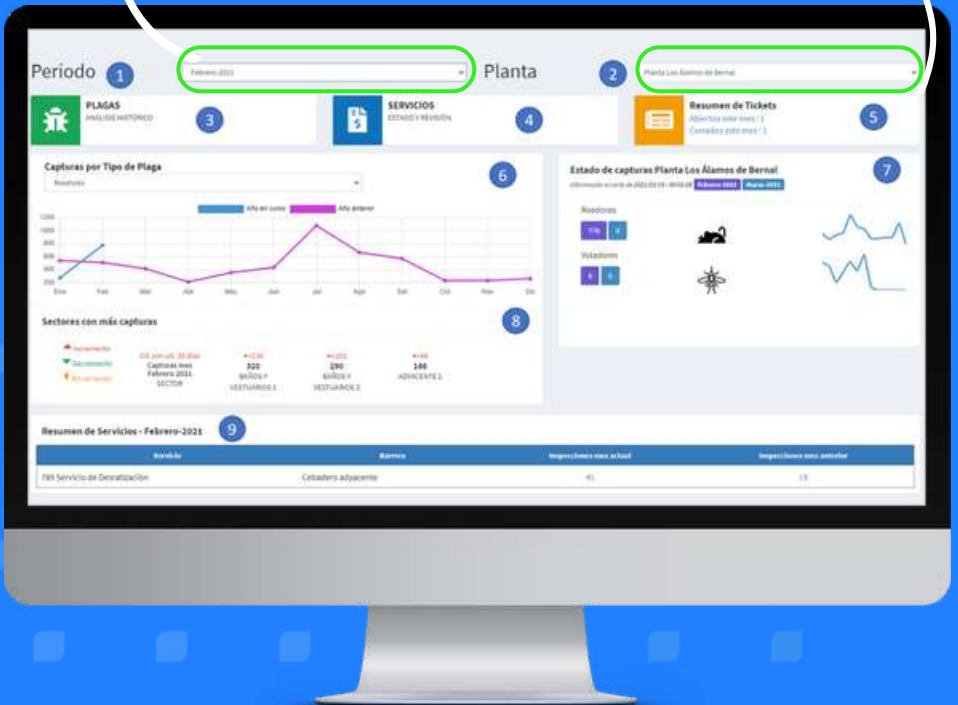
Periodo 1 Febrero-2021 Planta 2 Planta Los Álamos de Bernal

PLAGAS
ANÁLISIS HISTÓRICO 3

SERVICIOS
ESTADO Y REVISIÓN 4

Resumen de Tickets
Abiertos este mes : 1
Cerrados este mes : 1 5

Capturas por Tipo de Plaga 6
Roedores

Año en curso Año anterior

1200
1000
800
600
400
200

Ene Feb Mar Abr May Jun Jul Ago Sep Oct Nov Dic

Estado de capturas Planta Los Álamos de Bernal 7
Febrero 2021 Marzo 2021

Roedores
776 0

Voladores
0 0

Sectores con más capturas 8

Incremento
Decremento
Sin variación

Capturas mes Febrero 2021 SECTOR
320 BAÑOS Y VESTUARIOS 1
290 BAÑOS Y VESTUARIOS 2
146 ADYACENTE 1

Resumen de Servicios - Febrero-2021 9

| Servicio | Barrera | Inspecciones mes actual | Inspecciones mes anterior |
|---|---|---|---|
| 789 Servicio de Desratización | Cebadero adyacente | 45 | 19 |